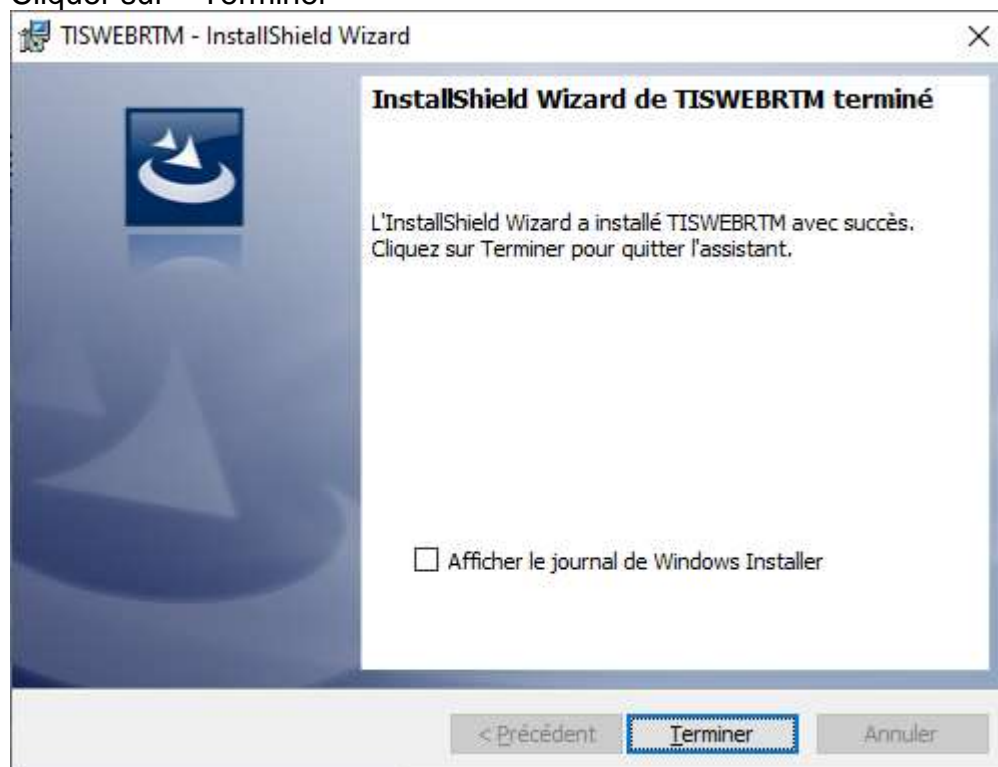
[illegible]

TISWEBRTM - InstallShield Wizard

×

InstallShield Wizard de TISWEBRTM terminé

L'InstallShield Wizard a installé TISWEBRTM avec succès. Cliquez sur Terminer pour quitter l'assistant.

Afficher le journal de Windows Installer

< Précédent

Terminer

Annuler